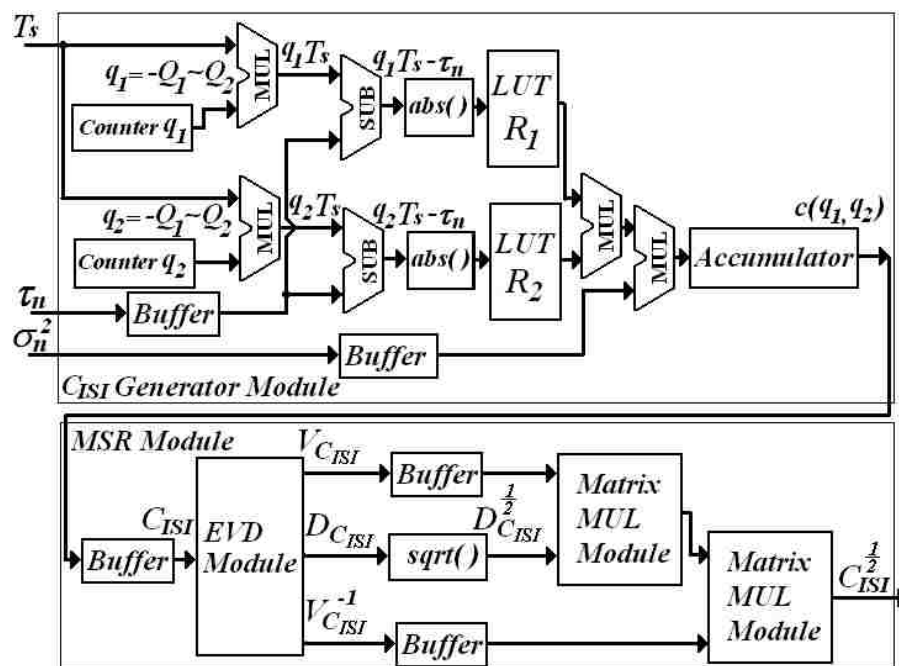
$T_s$

$q_1T_s$

$q_1T_s-\tau_n$

$q_1=-Q_1\sim Q_2$

MUL

SUB

abs()

LUT $R_1$

Counter $q_1$

$q_2=-Q_1\sim Q_2$

MUL

$q_2T_s$

$q_2T_s-\tau_n$

SUB

abs()

LUT $R_2$

MUL

MUL

Accumulator

$c(q_1,q_2)$

Counter $q_2$

$\tau_n$

Buffer

$\sigma_n^2$

Buffer

$C_{ISI}$ Generator Module

MSR Module

$V_{C_{ISI}}$

Buffer

Matrix MUL Module

$C_{ISI}$

EVD Module

$D_{C_{ISI}}$

sqrt()

$D_{C_{ISI}}^{\frac{1}{2}}$

Buffer

Matrix MUL Module

$C_{ISI}^{\frac{1}{2}}$

$V_{C_{ISI}}^{-1}$

Buffer